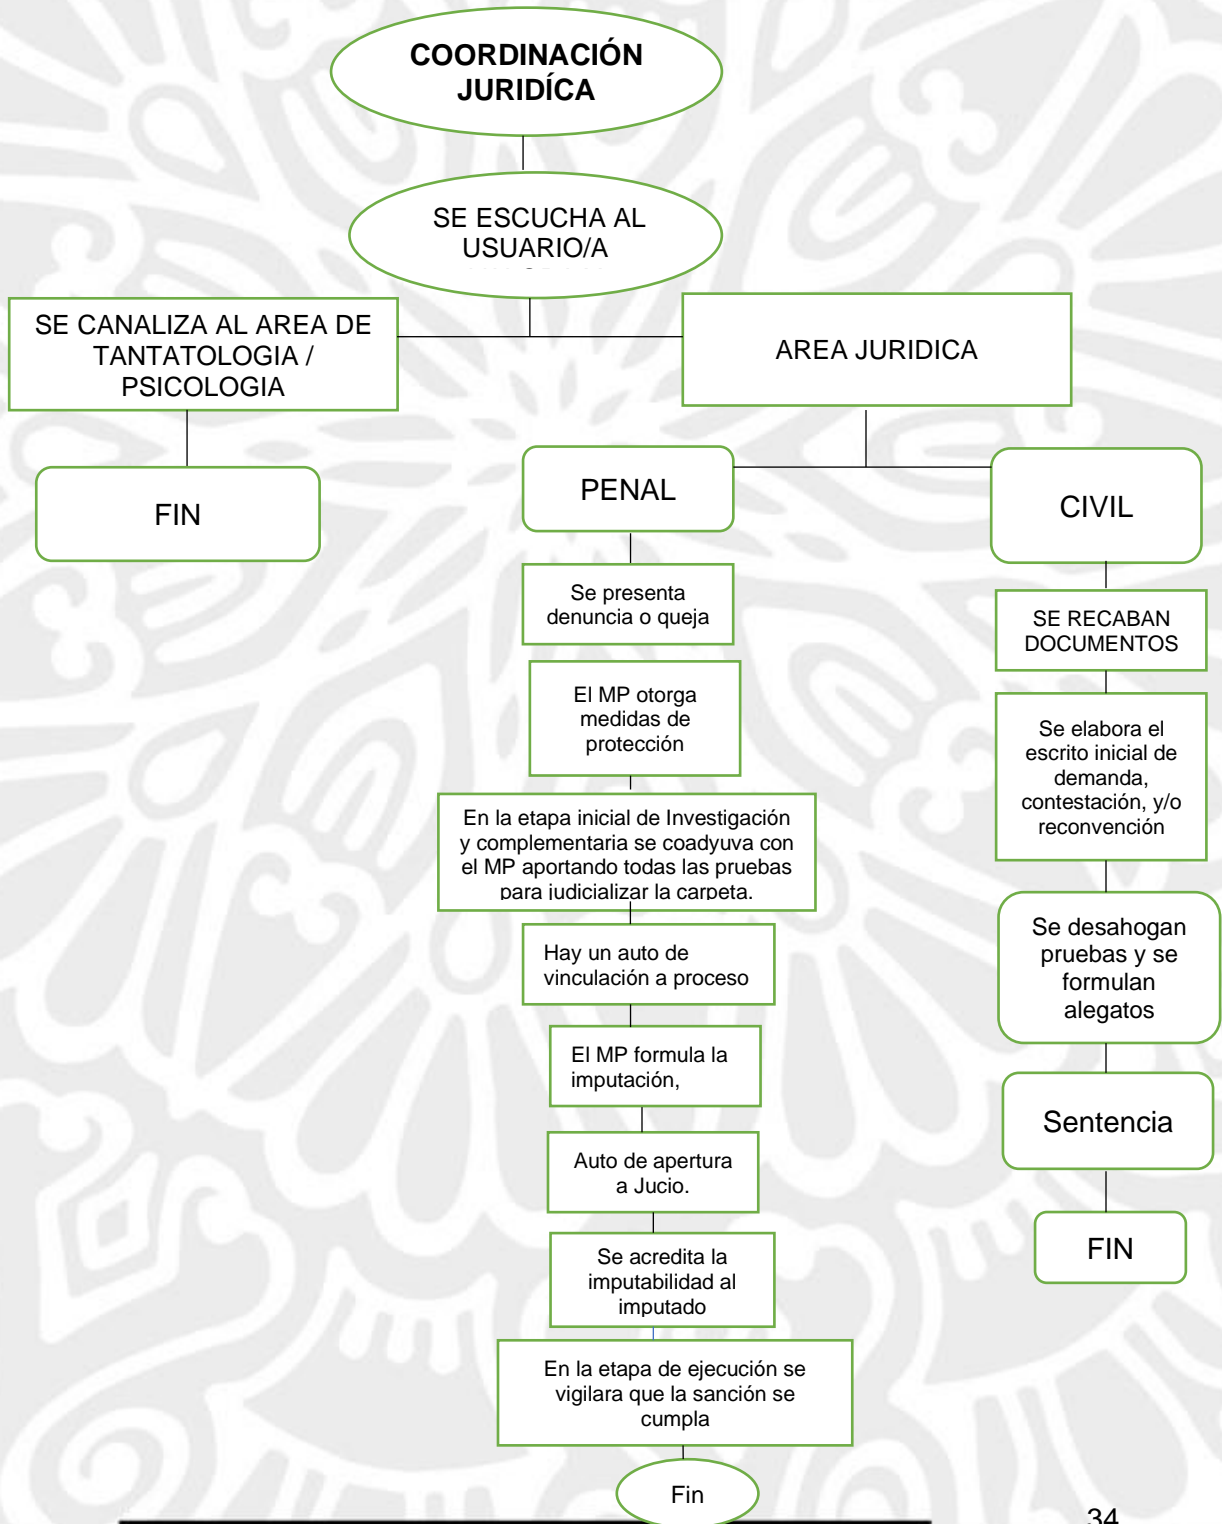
COORDINACIÓN JURIDÍCA

SE ESCUCHA AL USUARIO/A

SE CANALIZA AL AREA DE TANTATOLOGIA / PSICOLOGIA

AREA JURIDICA

FIN

PENAL

CIVIL

Se presenta denuncia o queja

El MP otorga medidas de protección

En la etapa inicial de Investigación y complementaria se coadyuva con el MP aportando todas las pruebas para judicializar la carpeta.

Hay un auto de vinculación a proceso

El MP formula la imputación,

Auto de apertura a Jucio.

Se acredita la imputabilidad al imputado

En la etapa de ejecución se vigilara que la sanción se cumpla

Fin

SE RECABAN DOCUMENTOS

Se elabora el escrito inicial de demanda, contestación, y/o reconvención

Se desahogan pruebas y se formulan alegatos

Sentencia

FIN

34